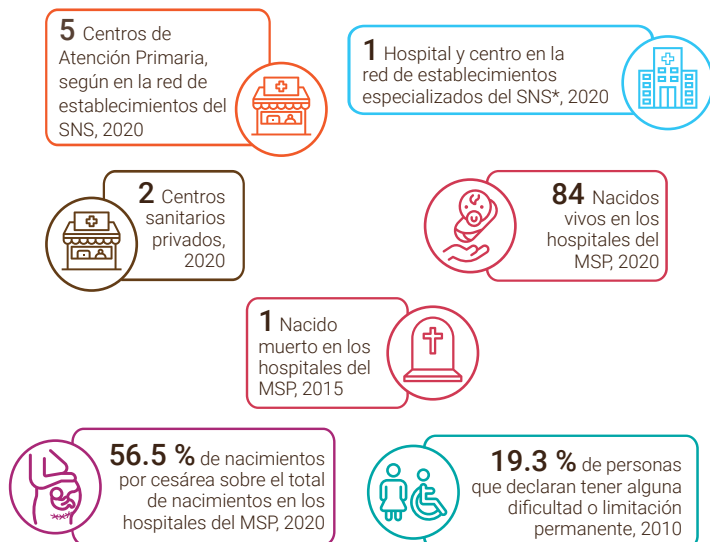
5 Centros de Atención Primaria, según en la red de establecimientos del SNS, 2020

1 Hospital y centro en la red de establecimientos especializados del SNS*, 2020

2 Centros sanitarios privados, 2020

84 Nacidos vivos en los hospitales del MSP, 2020

1 Nacido muerto en los hospitales del MSP, 2015

56.5 % de nacimientos por cesárea sobre el total de nacimientos en los hospitales del MSP, 2020

19.3 % de personas que declaran tener alguna dificultad o limitación permanente, 2010